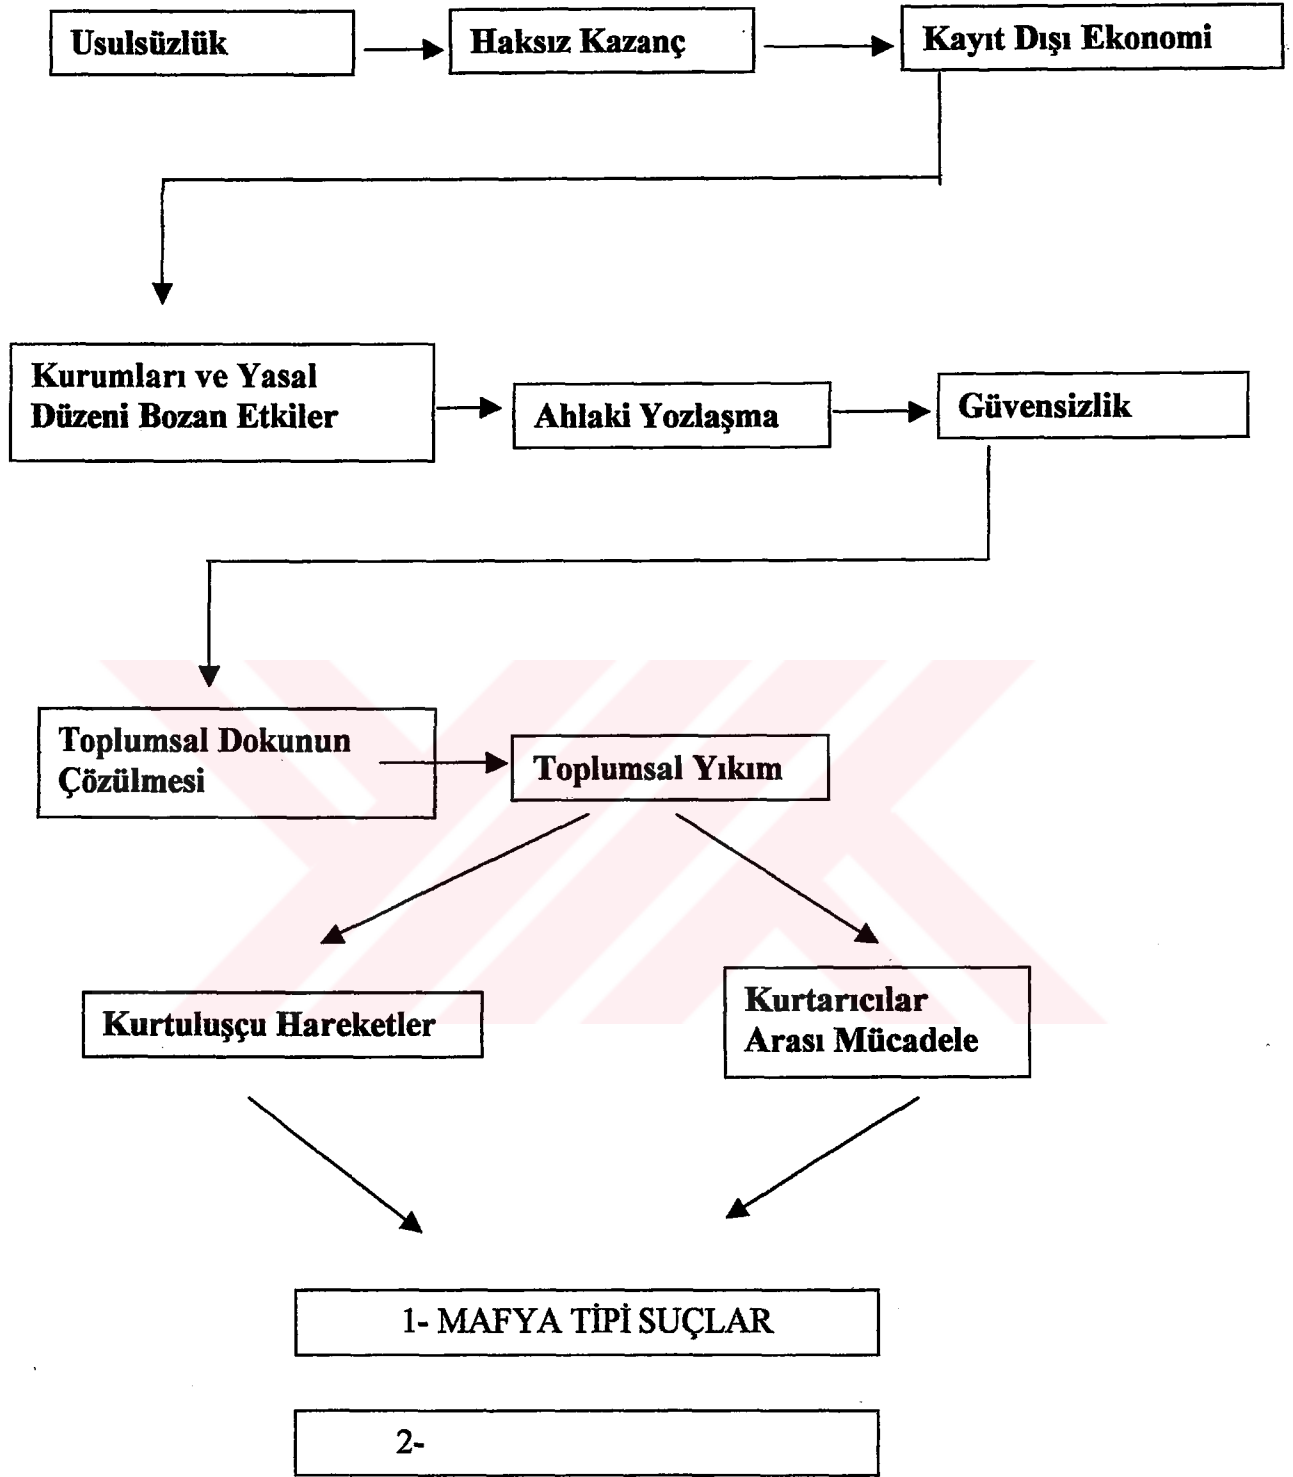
Usulsüzlük

Haksız Kazanç

Kayıt Dışı Ekonomi

Kurumları ve Yasal Düzeni Bozan Etkiler

Ahlaki Yozlaşma

Güvensizlik

Toplumsal Dokunun Çözülmesi

Toplumsal Yıkım

Kurtuluşçu Hareketler

Kurtarıcılar Arası Mücadele

1- MAFYA TİPİ SUÇLAR

2-